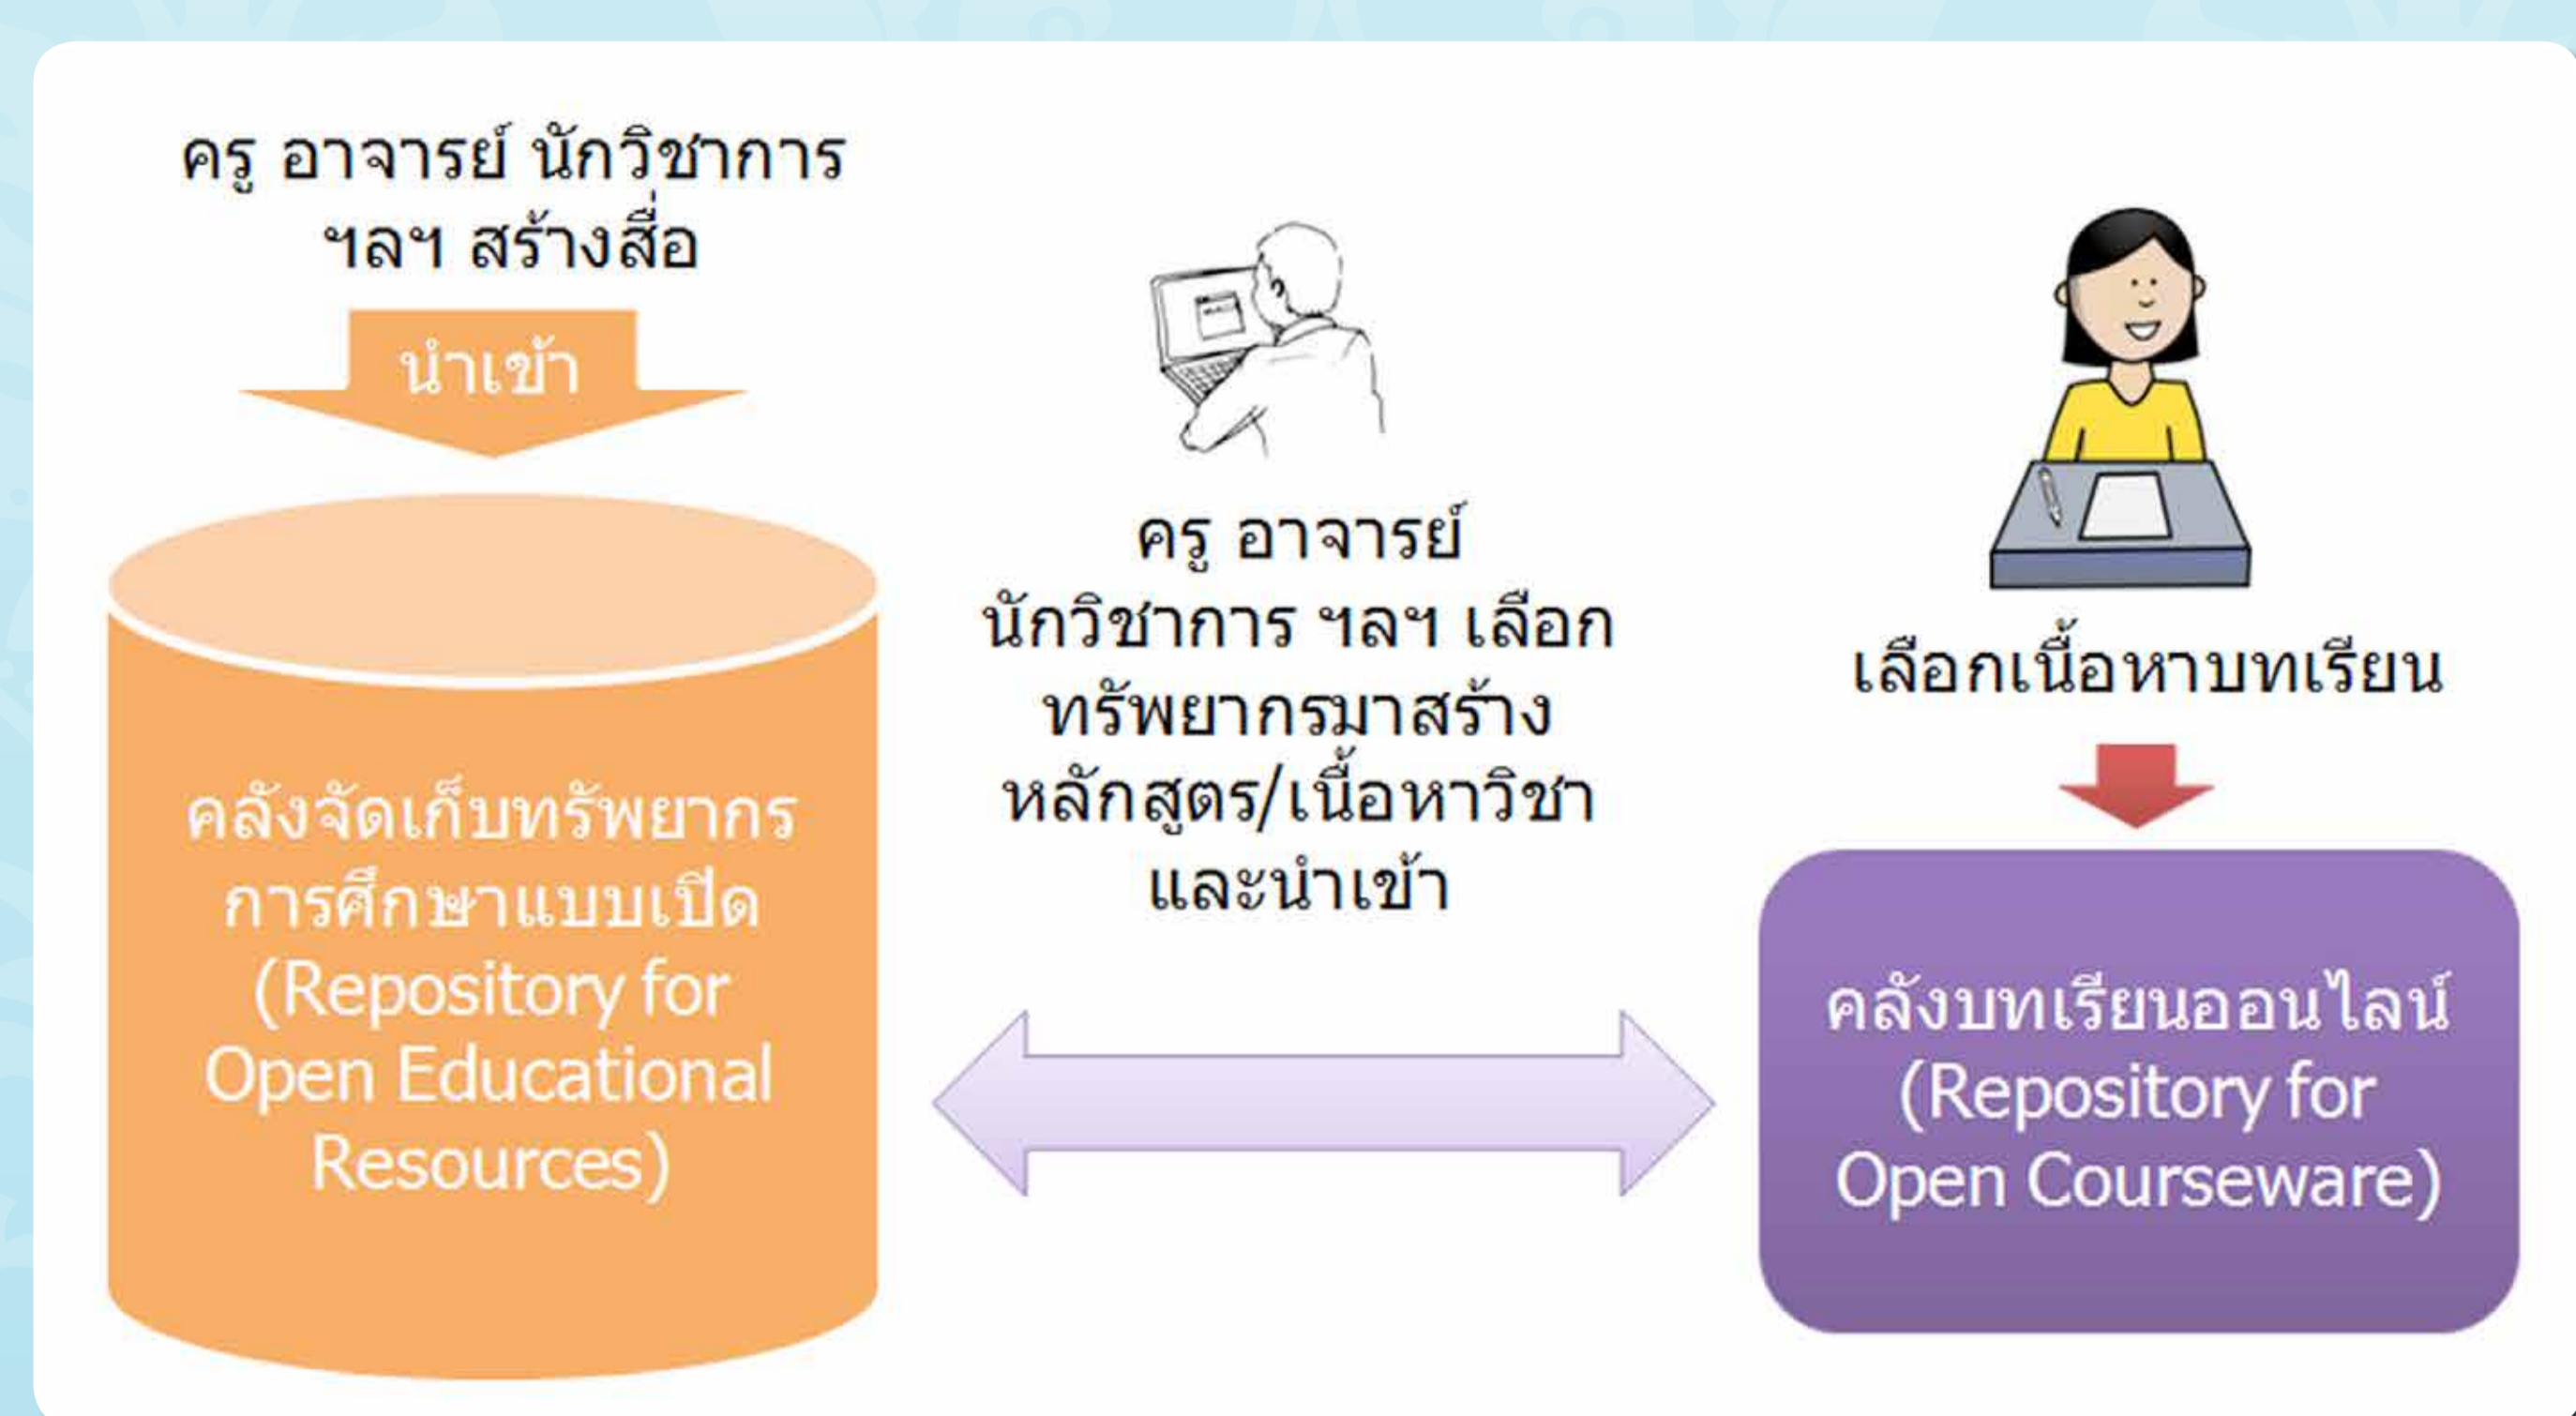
ครู อาจารย์ นักวิชาการ ฯลฯ สร้างสื่อ

นำเข้า

คลังจัดเก็บทรัพยากรการศึกษาแบบเปิด (Repository for Open Educational Resources)

ครู อาจารย์ นักวิชาการ ฯลฯ เลือกทรัพยากรมาสร้างหลักสูตร/เนื้อหาวิชาและนำเข้า

เลือกเนื้อหาบทเรียน

คลังบทเรียนออนไลน์ (Repository for Open Courseware)